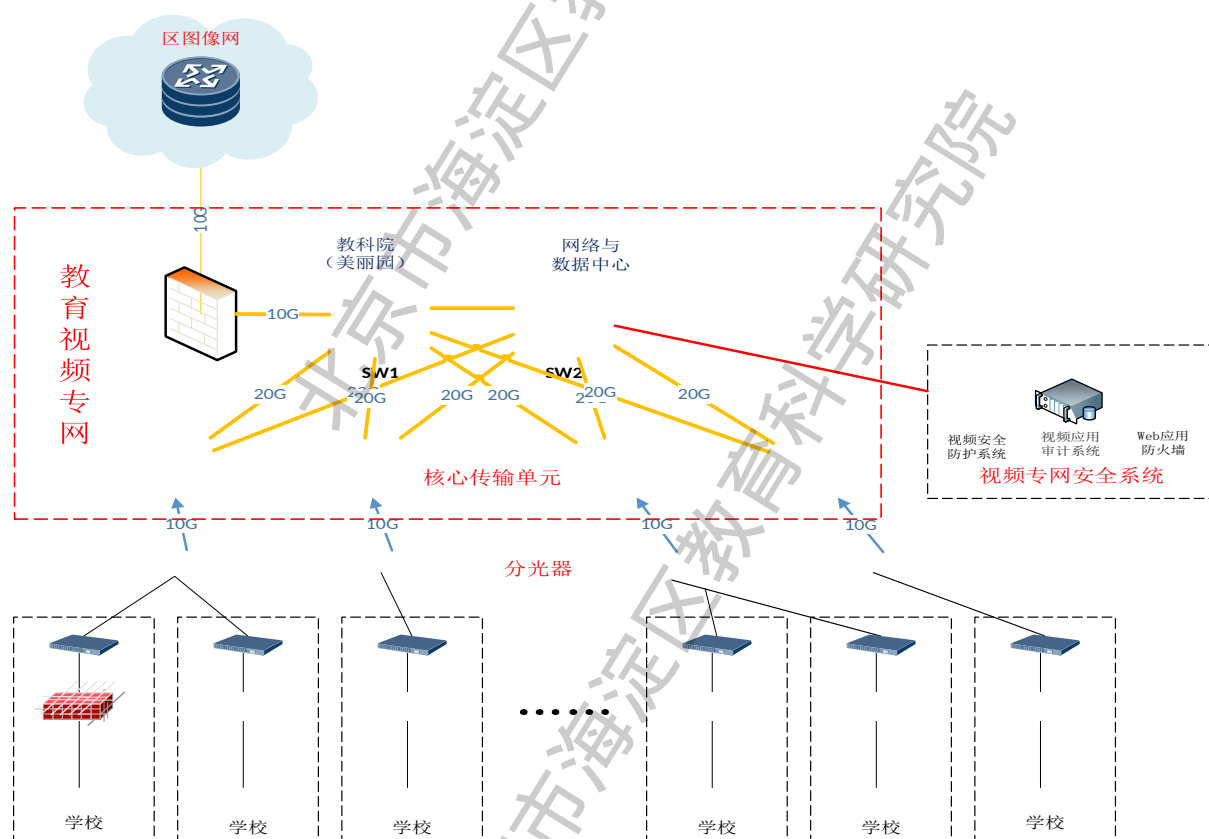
区图像网

10G

教育视频专网

教科院
（美丽园）

网络与
数据中心

10G

SW1

SW2

20G
20G
20G
20G
20G
20G

核心传输单元

视频安全防护系统
视频应用审计系统
Web应用防火墙
视频专网安全系统

10G
10G
10G
10G

分光器

学校
学校
学校
……
学校
学校
学校

北京市海淀区教育科学研究院
北京市海淀区教育科学研究院